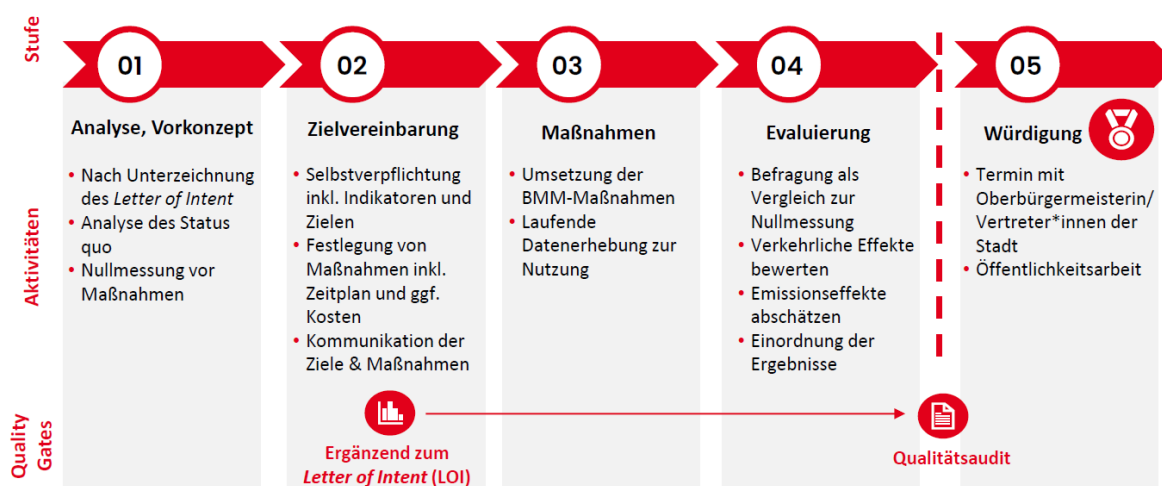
Stufe

01

Analyse, Vorkonzept

- Nach Unterzeichnung des *Letter of Intent*
- Analyse des Status quo
- Nullmessung vor Maßnahmen

02

Zielvereinbarung

- Selbstverpflichtung inkl. Indikatoren und Zielen
- Festlegung von Maßnahmen inkl. Zeitplan und ggf. Kosten
- Kommunikation der Ziele & Maßnahmen

03

Maßnahmen

- Umsetzung der BMM-Maßnahmen
- Laufende Datenerhebung zur Nutzung

04

Evaluierung

- Befragung als Vergleich zur Nullmessung
- Verkehrliche Effekte bewerten
- Emissionseffekte abschätzen
- Einordnung der Ergebnisse

05

Würdigung

- Termin mit Oberbürgermeisterin/ Vertreter*innen der Stadt
- Öffentlichkeitsarbeit

Aktivitäten

Quality Gates

Ergänzend zum *Letter of Intent* (LOI)

Qualitätsaudit